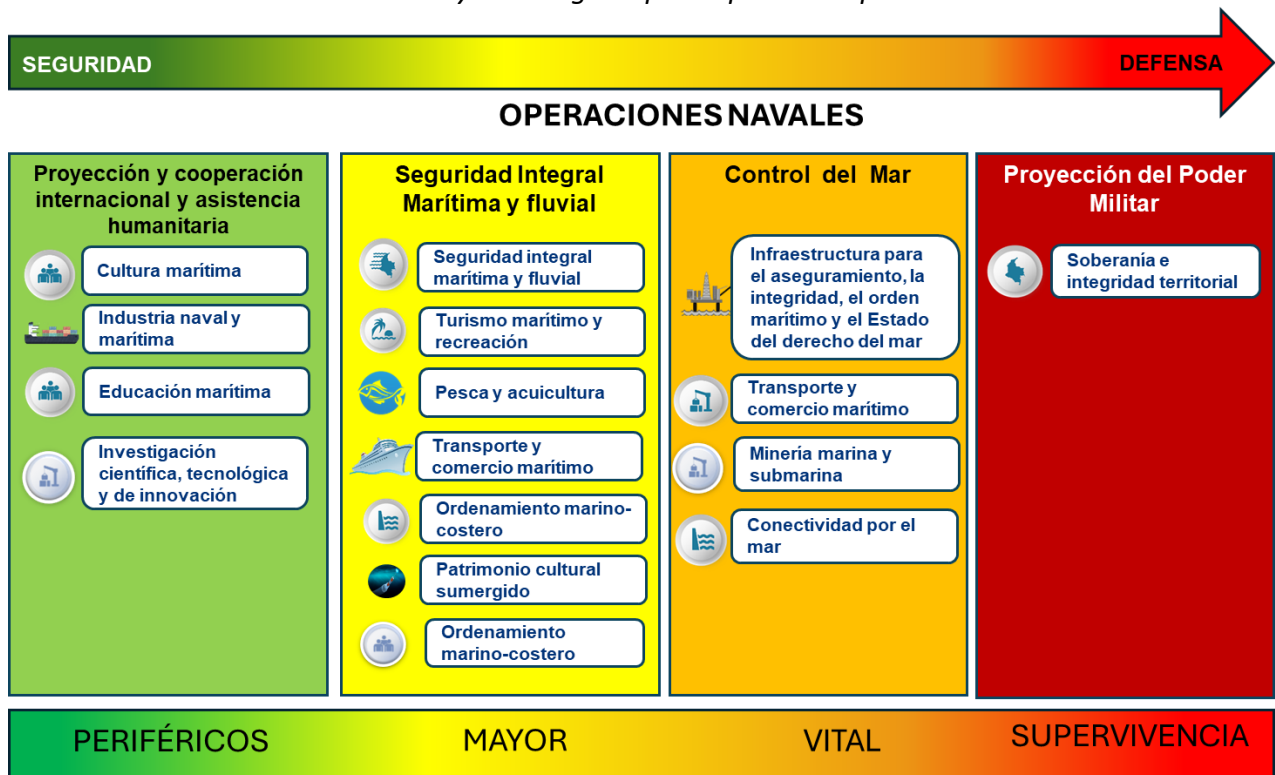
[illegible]

SEGURIDAD

DEFENSA

OPERACIONES NAVALES

Proyección y cooperación internacional y asistencia humanitaria

Cultura marítima

Industria naval y marítima

Educación marítima

Investigación científica, tecnológica y de innovación

Seguridad Integral Marítima y fluvial

Seguridad integral marítima y fluvial

Turismo marítimo y recreación

Pesca y acuicultura

Transporte y comercio marítimo

Ordenamiento marino-costero

Patrimonio cultural sumergido

Ordenamiento marino-costero

Control del Mar

Infraestructura para el aseguramiento, la integridad, el orden marítimo y el Estado del derecho del mar

Transporte y comercio marítimo

Minería marina y submarina

Conectividad por el mar

Proyección del Poder Militar

Soberanía e integridad territorial

PERIFÉRICOS

MAYOR

VITAL

SUPERVIVENCIA